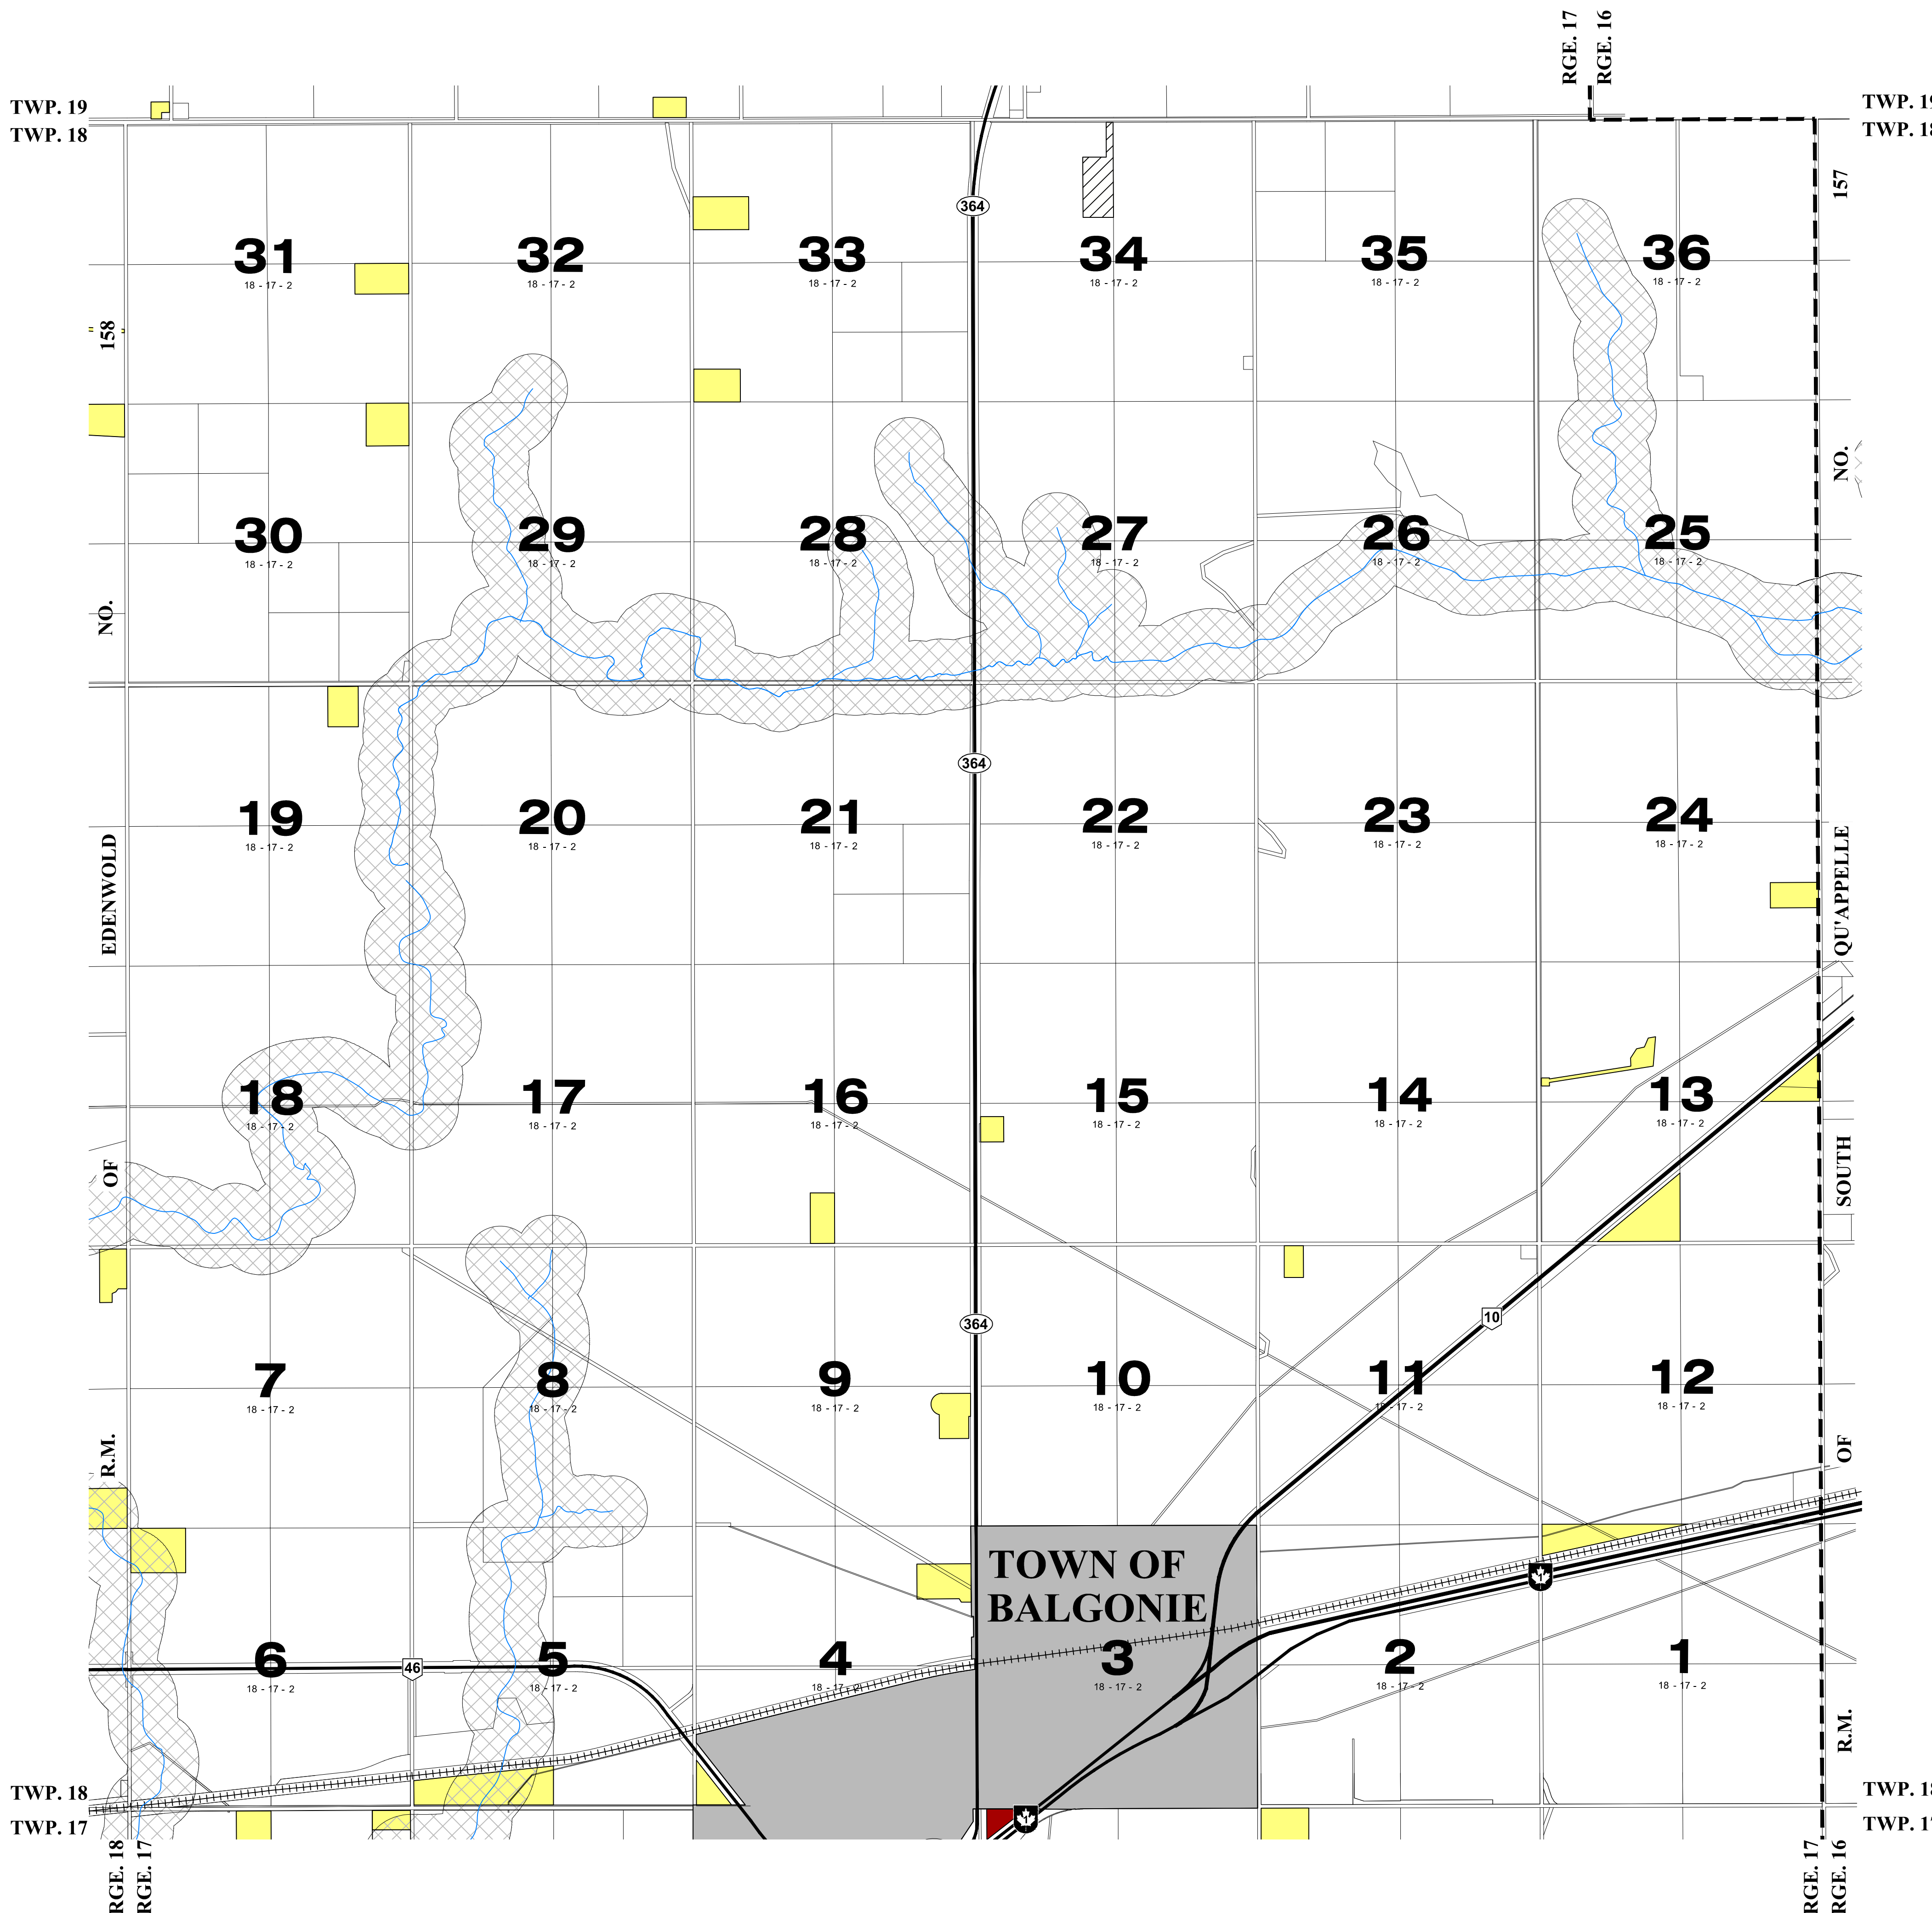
RGE. 17
RGE. 16

TWP. 19
TWP. 18

TWP. 19
TWP. 18

157

31
18 - 17 - 2

32
18 - 17 - 2

364

33
18 - 17 - 2

34
18 - 17 - 2

35
18 - 17 - 2

36
18 - 17 - 2

158

NO.

30
18 - 17 - 2

29
18 - 17 - 2

28
18 - 17 - 2

27
18 - 17 - 2

26
18 - 17 - 2

25
18 - 17 - 2

NO.

364

19
18 - 17 - 2

20
18 - 17 - 2

21
18 - 17 - 2

22
18 - 17 - 2

23
18 - 17 - 2

24
18 - 17 - 2

EDENWOLD

QU'APPELLE

18
18 - 17 - 2

17
18 - 17 - 2

16
18 - 17 - 2

15
18 - 17 - 2

14
18 - 17 - 2

13
18 - 17 - 2

OF

SOUTH

364

10

7
18 - 17 - 2

8
18 - 17 - 2

9
18 - 17 - 2

10
18 - 17 - 2

11
18 - 17 - 2

12
18 - 17 - 2

R.M.

OF

TOWN OF
BALGONIE

6
18 - 17 - 2

46

5
18 - 17 - 2

4
18 - 17 - 2

3
18 - 17 - 2

2
18 - 17 - 2

1
18 - 17 - 2

R.M.

TWP. 18
TWP. 17

TWP. 18
TWP. 17

RGE. 18
RGE. 17

RGE. 17
RGE. 16